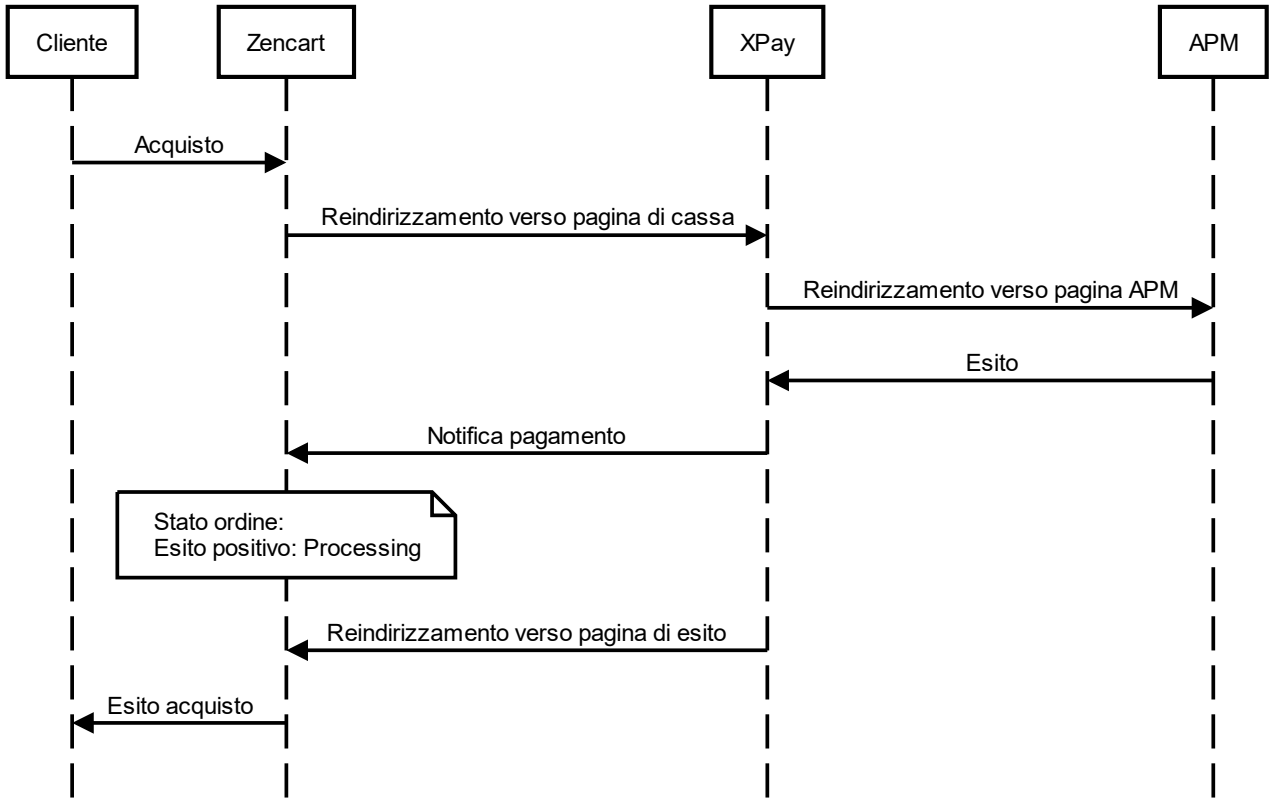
Cliente

Zencart

XPay

APM

Acquisto

Reindirizzamento verso pagina di cassa

Reindirizzamento verso pagina APM

Esito

Notifica pagamento

Stato ordine:
Esito positivo: Processing

Reindirizzamento verso pagina di esito

Esito acquisto